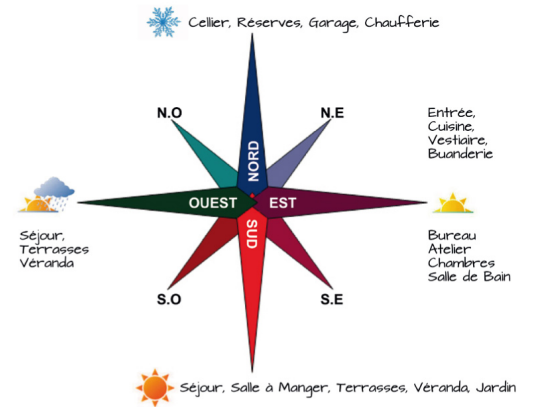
Cellier, Réserves, Garage, Chaufferie

N.O

NORD

N.E

Entrée, Cuisine, Vestiaire, Buanderie

OUEST

EST

Séjour, Terrasses Véranda

SUD

Bureau Atelier Chambres Salle de Bain

S.O

S.E

Séjour, Salle à Manger, Terrasses, Véranda, Jardin